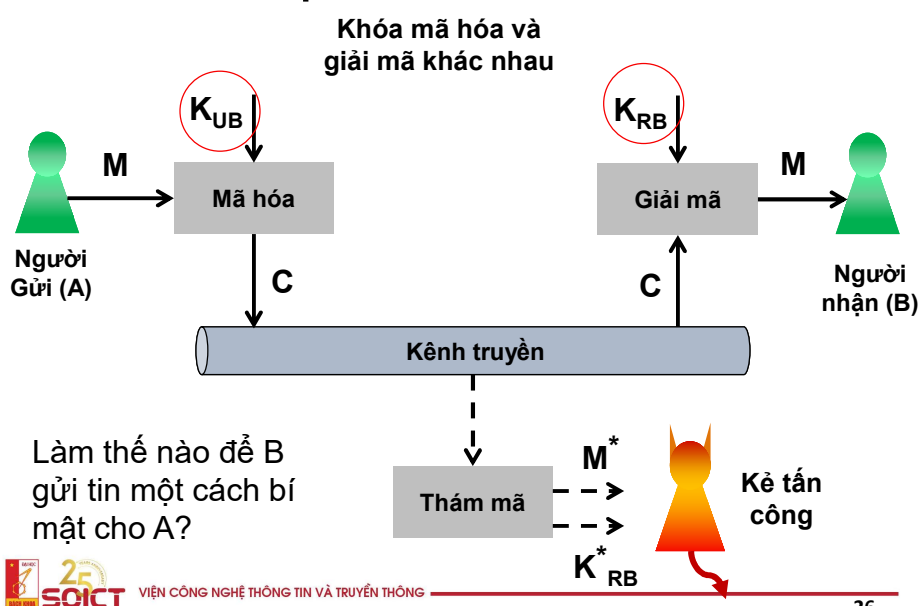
Khóa mã hóa và giải mã khác nhau

$K_{UB}$

$K_{RB}$

M

Mã hóa

Giải mã

M

Người Gửi (A)

C

C

Người nhận (B)

Kênh truyền

Làm thế nào để B gửi tin một cách bí mật cho A?

Thám mã

$M^*$

$K^*_{RB}$

Kẻ tấn công

25

SOICT

VIỆN CÔNG NGHỆ THÔNG TIN VÀ TRUYỀN THÔNG

26